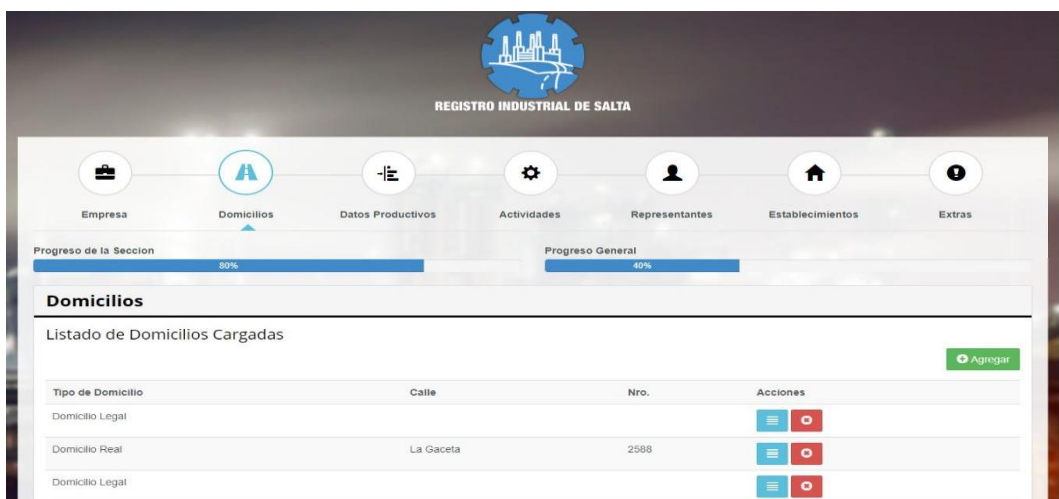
REGISTRO INDUSTRIAL DE SALTA

Empresa
Domicilios
Datos Productivos
Actividades
Representantes
Establecimientos
Extras

Progreso de la Seccion
80%

Progreso General
40%

Domicilios

Listado de Domicilios Cargadas

Agregar

| Tipo de Domicilio | Calle | Nro. | Acciones |
|---|---|---|---|
| Domicilio Legal | | | |
| Domicilio Real | La Gaceta | 2588 | |
| Domicilio Legal | | | |